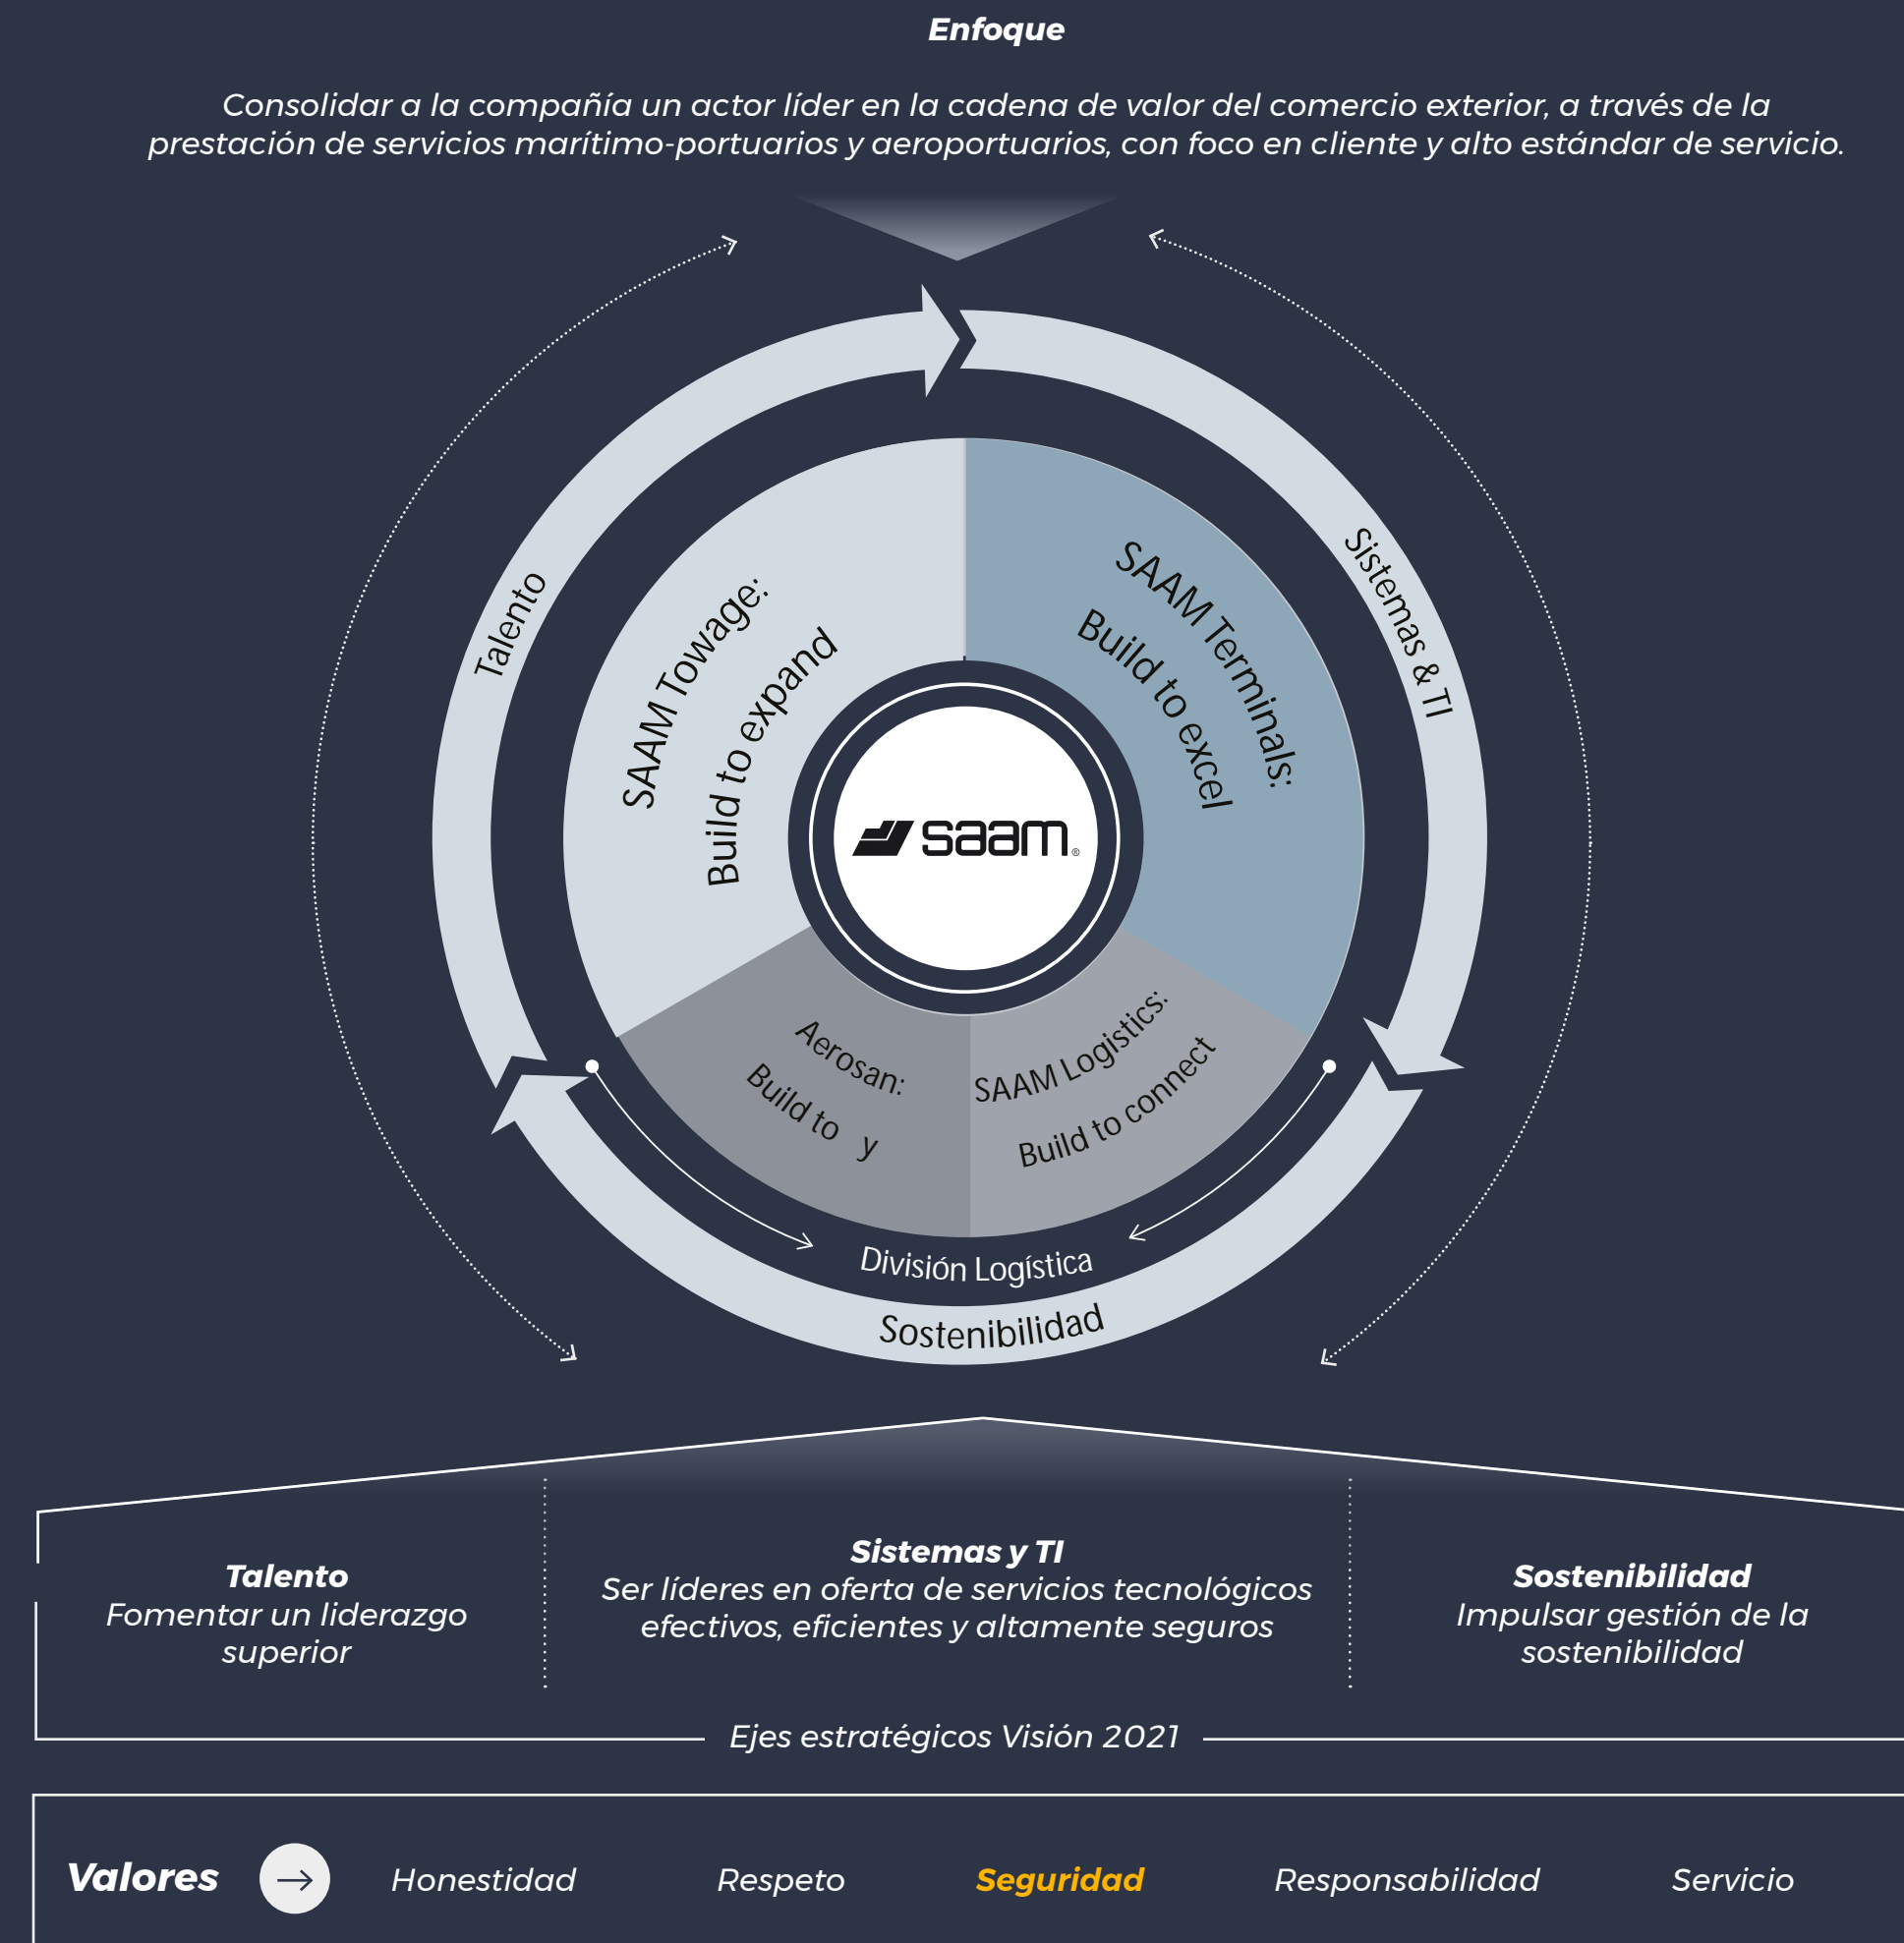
Enfoque

Consolidar a la compañía un actor líder en la cadena de valor del comercio exterior, a través de la prestación de servicios marítimo-portuarios y aeroportuarios, con foco en cliente y alto estándar de servicio.

Talento

Sistemas & TI

SAAM Towage: Build to expand

SAAM Terminals: Build to excel

saam

Aerosan: Build to y

SAAM Logistics: Build to connect

División Logística

Sostenibilidad

Talento
Fomentar un liderazgo superior

Sistemas y TI
Ser líderes en oferta de servicios tecnológicos efectivos, eficientes y altamente seguros

Sostenibilidad
Impulsar gestión de la sostenibilidad

Ejes estratégicos Visión 2021

Valores

Honestidad

Respeto

Seguridad

Responsabilidad

Servicio